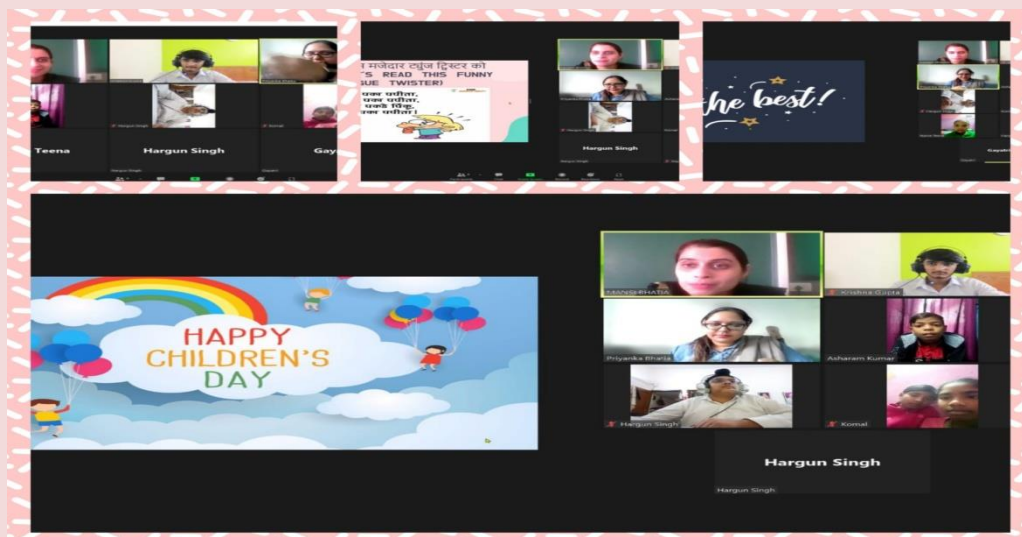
Teena

Hargun Singh

Gay

मजेदार टंग ट्विस्टर को
'S READ THIS FUNNY
GUE TWISTER!

पक्का पपीता,
पक्का पपीता,
पकड़े पिंकू,
पक्का पपीता।

Hargun Singh

he best!

HAPPY
CHILDREN'S
DAY

Krishna Gupta

Priyanka Bhatia

Asharam Kumar

Hargun Singh

Komal

Hargun Singh

Hargun Singh